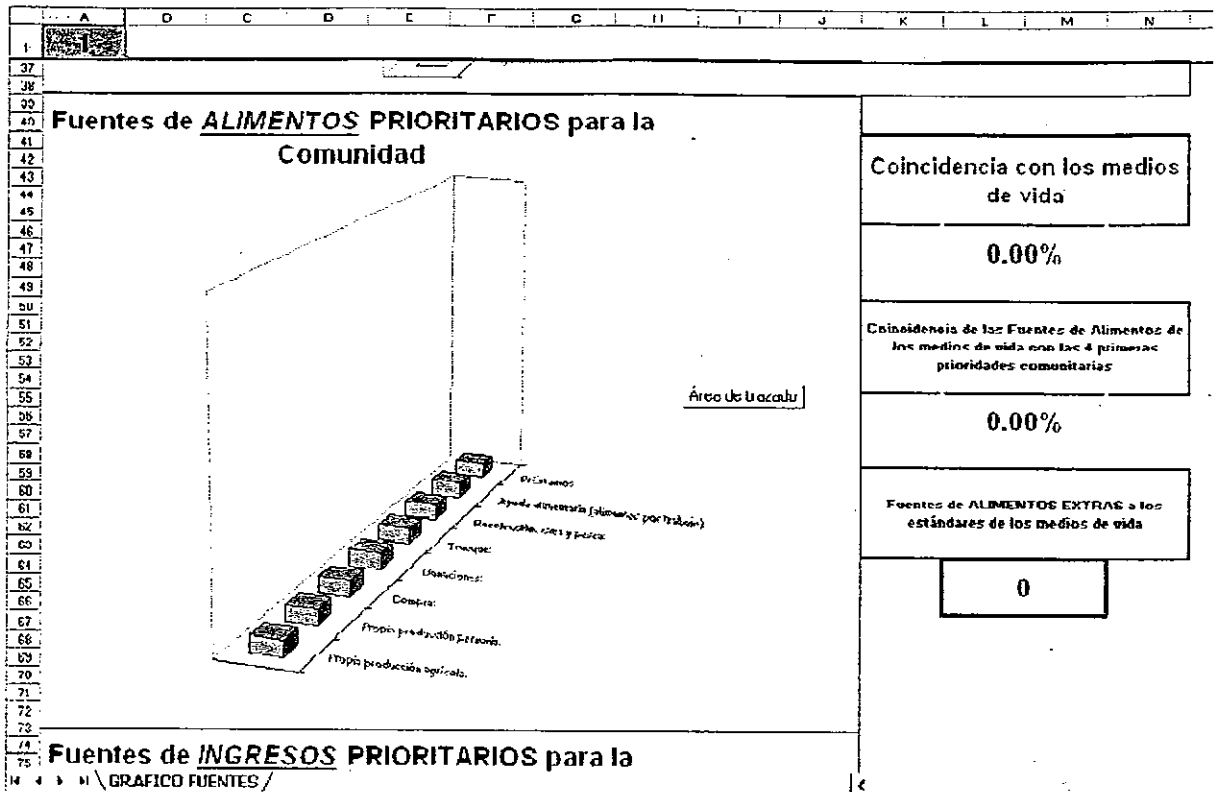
| | A | B | C | D | E | F | G | H | I | J | K | L | M | N |
|---|---|---|---|---|---|---|---|---|---|---|---|---|---|---|

1
37
38
39
40
41
42
43
44
45
46
47
48
49
50
51
52
53
54
55
56
57
58
59
60
61
62
63
64
65
66
67
68
69
70
71
72
73
74
75

Fuentes de ALIMENTOS PRIORITARIOS para la Comunidad

Área de trazado

Préstamos

Ayuda alimentaria (alimentos por trabajo)

Recolección, caza y pesca

Trueque

Donaciones

Compra

Propia producción pecuaria

Propia producción agrícola

Coincidencia con los medios de vida

0.00%

Coincidencia de las Fuentes de Alimentos de los medios de vida con las 4 primeras prioridades comunitarias

0.00%

Fuentes de ALIMENTOS EXTRAS a los estándares de los medios de vida

0

Fuentes de INGRESOS PRIORITARIOS para la

GRAFICO FUENTES